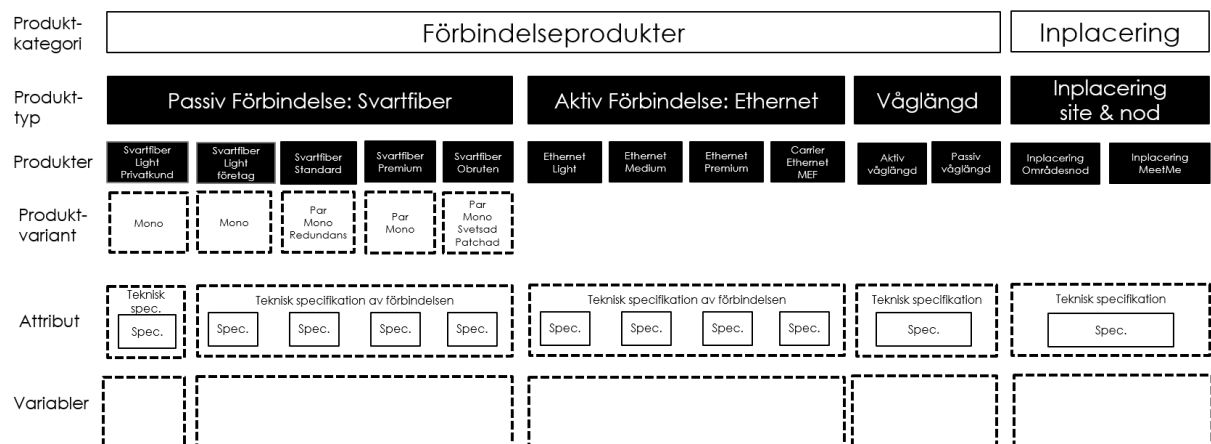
Produktkategori

Förbindelseprodukter

Inplacering

Produkttyp

Passiv Förbindelse: Svartfiber

Aktiv Förbindelse: Ethernet

Våglängd

Inplacering site & nod

Produkter

Svartfiber Light Privatkund

Svartfiber Light företag

Svartfiber Standard

Svartfiber Premium

Svartfiber Obruten

Ethernet Light

Ethernet Medium

Ethernet Premium

Carrier Ethernet MEF

Aktiv våglängd

Passiv våglängd

Inplacering Områdesnod

Inplacering MeetMe

Produktvariant

Mono

Mono

Par Mono Redundans

Par Mono

Par Mono Svetsad Patchad

Attribut

Teknisk spec.

Spec.

Teknisk specifikation av förbindelsen

Spec.

Spec.

Spec.

Spec.

Teknisk specifikation av förbindelsen

Spec.

Spec.

Spec.

Spec.

Teknisk specifikation

Spec.

Teknisk specifikation

Spec.

Variabler